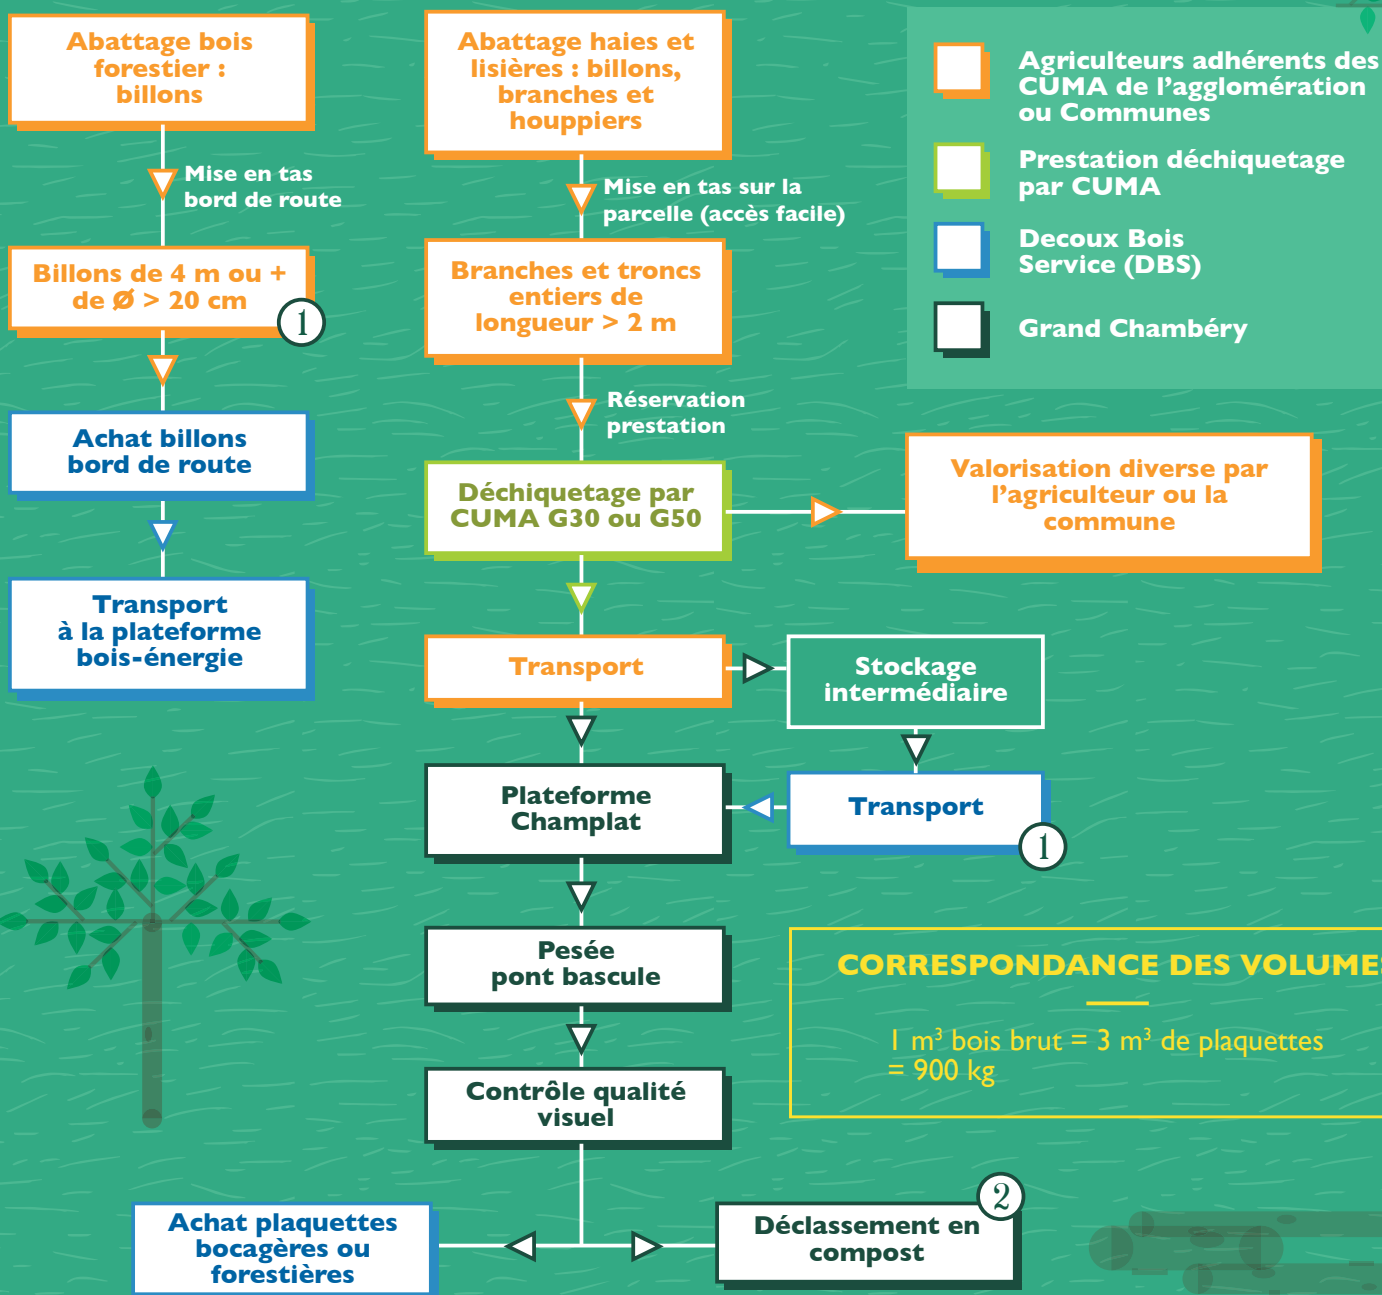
Abattage bois forestier : billons

Mise en tas bord de route

Billons de 4 m ou + de Ø > 20 cm

1

Achat billons bord de route

Transport à la plateforme bois-énergie

Abattage haies et lisières : billons, branches et houppiers

Mise en tas sur la parcelle (accès facile)

Branches et troncs entiers de longueur > 2 m

Réservation prestation

Déchiquetage par CUMA G30 ou G50

Valorisation diverse par l'agriculteur ou la commune

Transport

Stockage intermédiaire

Plateforme Champlat

Transport

1

Pesée pont bascule

Contrôle qualité visuel

Achat plaquettes bocagères ou forestières

Déclassement en compost

2

Agriculteurs adhérents des CUMA de l'agglomération ou Communes

Prestation déchiquetage par CUMA

Decoux Bois Service (DBS)

Grand Chambéry

CORRESPONDANCE DES VOLUME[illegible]

1 m³ bois brut = 3 m³ de plaquettes = 900 kg